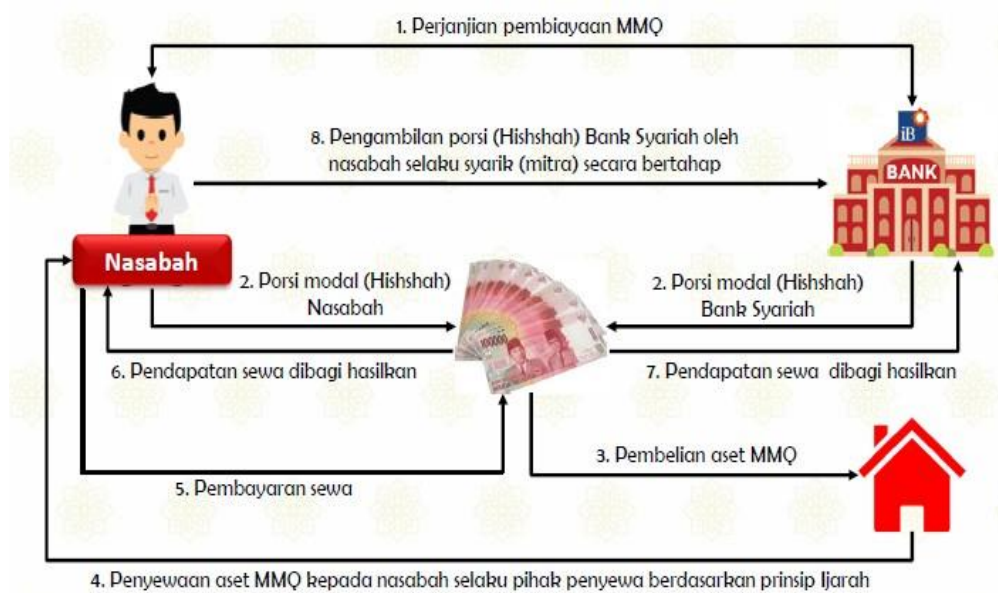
1. Perjanjian pembiayaan MMQ

8. Pengambilan porsi (Hishshah) Bank Syariah oleh nasabah selaku syarik (mitra) secara bertahap

iB

BANK

Nasabah

2. Porsi modal (Hishshah) Nasabah

2. Porsi modal (Hishshah) Bank Syariah

6. Pendapatan sewa dibagi hasilkan

7. Pendapatan sewa dibagi hasilkan

3. Pembelian aset MMQ

5. Pembayaran sewa

4. Penyewaan aset MMQ kepada nasabah selaku pihak penyewa berdasarkan prinsip Ijarah